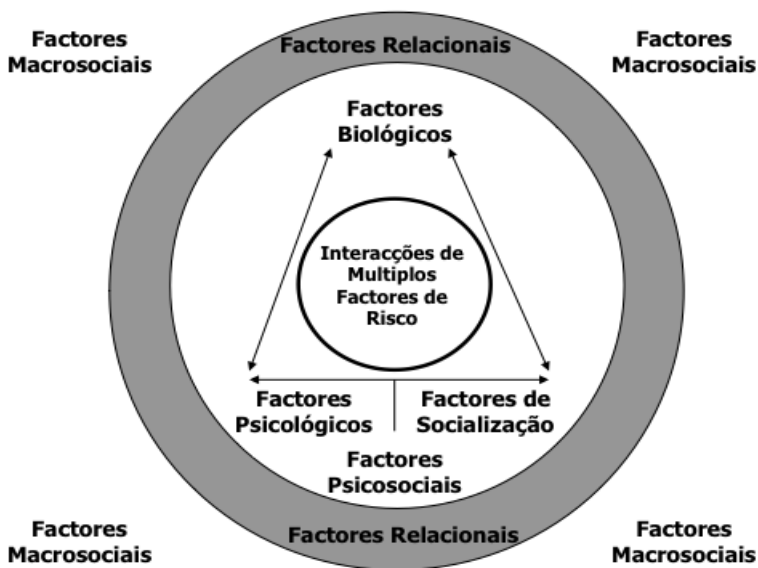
Factores Macrosociais

Factores Relacionais

Factores Macrosociais

Factores Biológicos

Interacções de Multiplos Factores de Risco

Factores Psicológicos

Factores de Socialização

Factores Psicosociais

Factores Macrosociais

Factores Relacionais

Factores Macrosociais